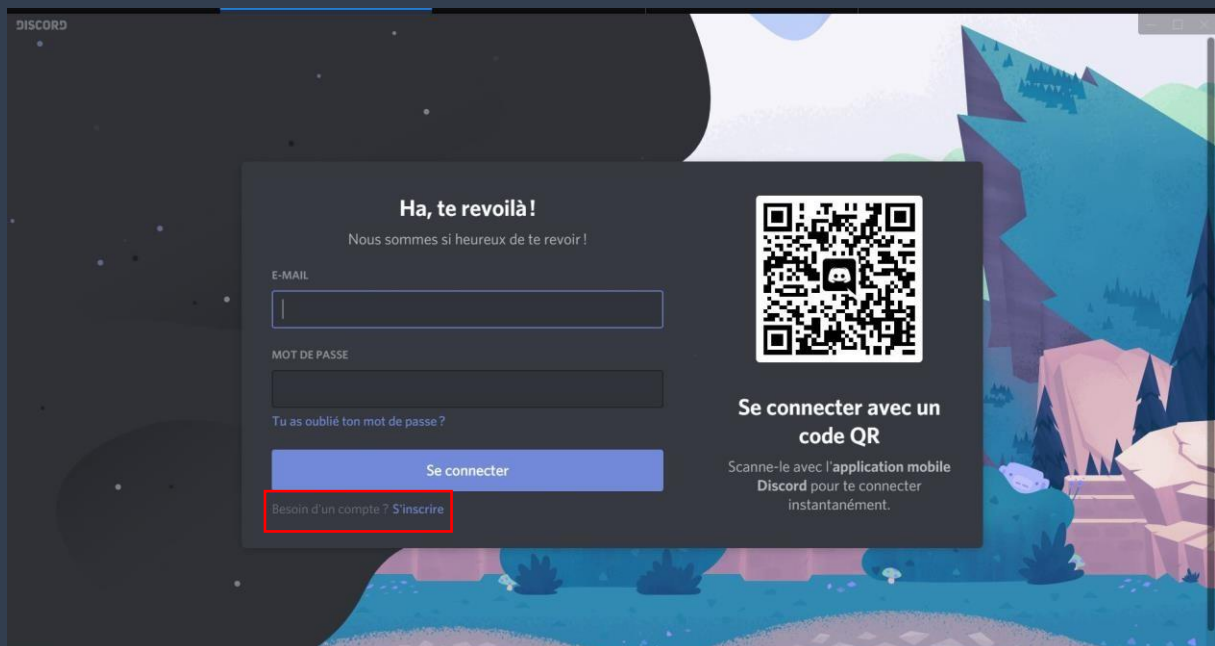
DISCORD

Ha, te revoilà !

Nous sommes si heureux de te revoir !

E-MAIL

MOT DE PASSE

Tu as oublié ton mot de passe ?

Se connecter

Besoin d'un compte ? S'inscrire

Se connecter avec un code QR

Scanne-le avec l'application mobile Discord pour te connecter instantanément.